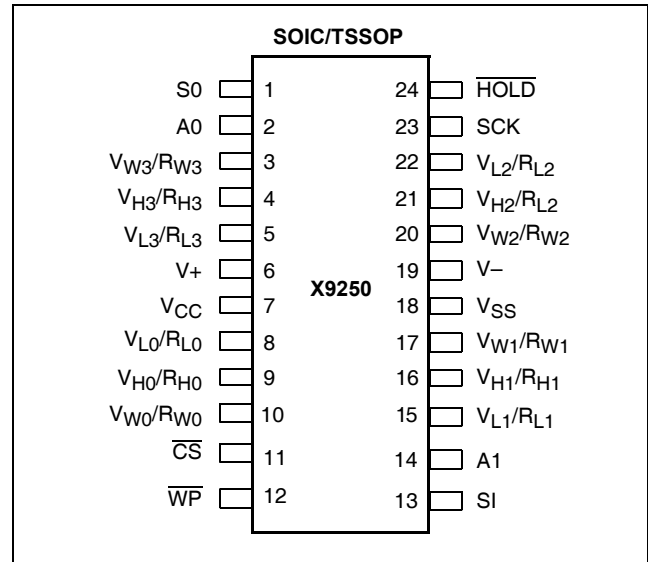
SOIC/TSSOP

X9250

| Left pin | No. | No. | Right pin |
|---|---|---|---|
| S0 | 1 | 24 | $\overline{HOLD}$ |
| A0 | 2 | 23 | SCK |
| $V_{W3}/R_{W3}$ | 3 | 22 | $V_{L2}/R_{L2}$ |
| $V_{H3}/R_{H3}$ | 4 | 21 | $V_{H2}/R_{L2}$ |
| $V_{L3}/R_{L3}$ | 5 | 20 | $V_{W2}/R_{W2}$ |
| V+ | 6 | 19 | V– |
| $V_{CC}$ | 7 | 18 | $V_{SS}$ |
| $V_{L0}/R_{L0}$ | 8 | 17 | $V_{W1}/R_{W1}$ |
| $V_{H0}/R_{H0}$ | 9 | 16 | $V_{H1}/R_{H1}$ |
| $V_{W0}/R_{W0}$ | 10 | 15 | $V_{L1}/R_{L1}$ |
| $\overline{CS}$ | 11 | 14 | A1 |
| $\overline{WP}$ | 12 | 13 | SI |